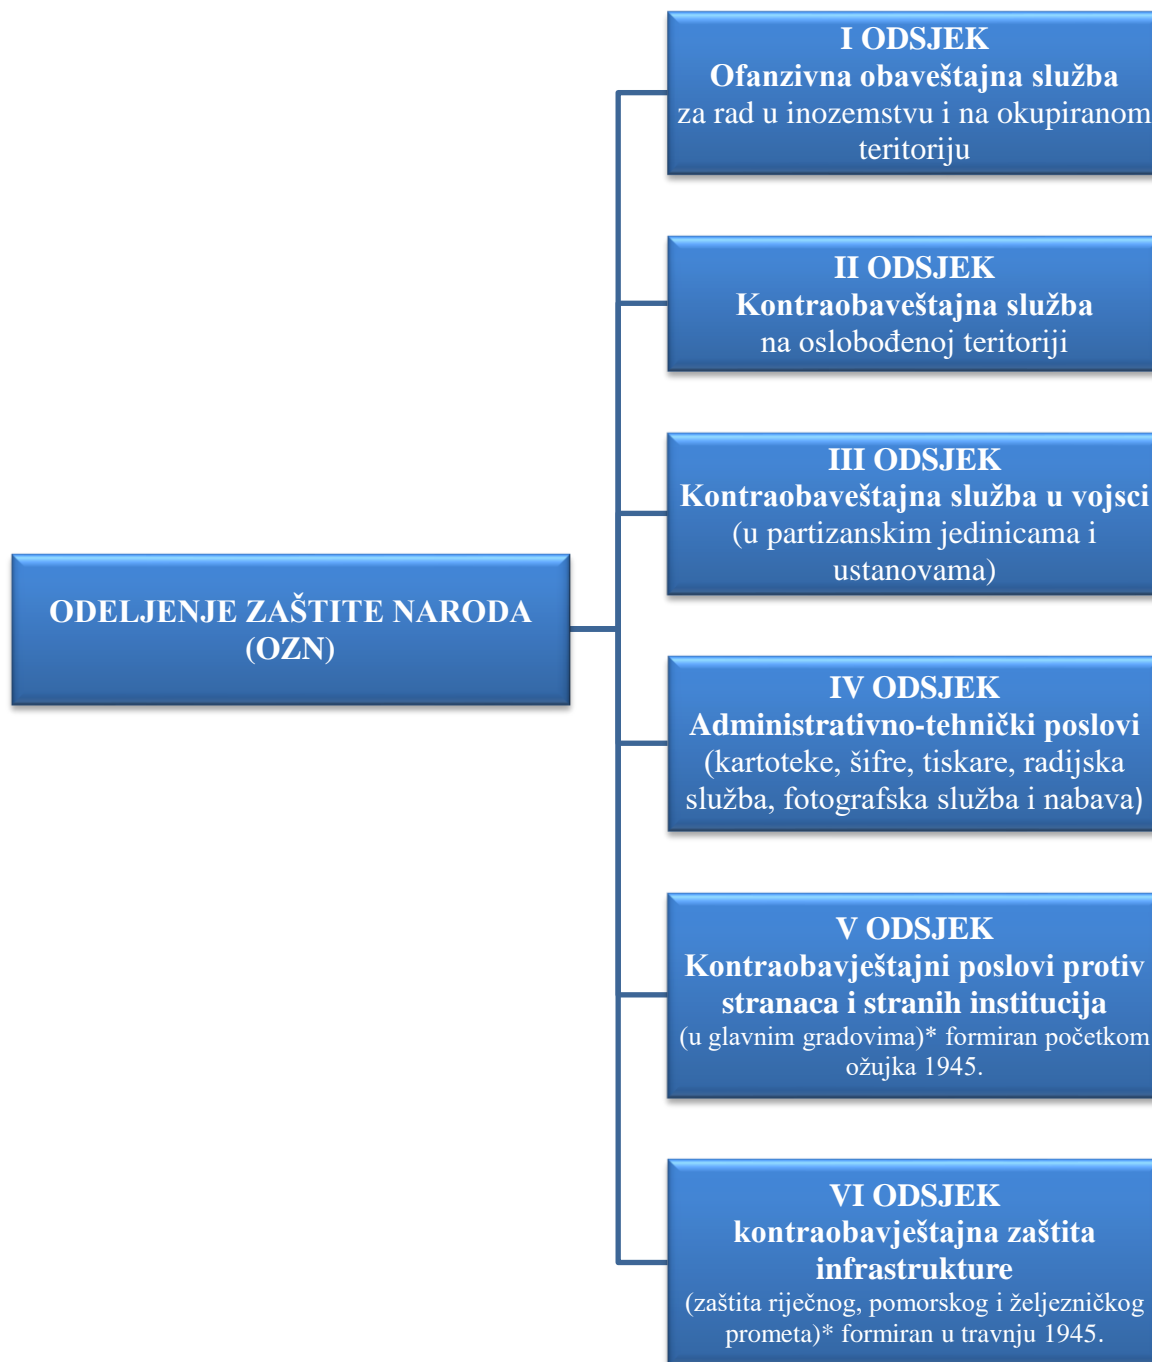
ODELJENJE ZAŠTITE NARODA (OZN)

I ODSJEK
Ofanzivna obaveštajna služba
za rad u inozemstvu i na okupiranom teritoriju

II ODSJEK
Kontraobaveštajna služba
na oslobođenoj teritoriji

III ODSJEK
Kontraobaveštajna služba u vojsci
(u partizanskim jedinicama i ustanovama)

IV ODSJEK
Administrativno-tehnički poslovi
(kartoteke, šifre, tiskare, radijska služba, fotografska služba i nabava)

V ODSJEK
Kontraobavještajni poslovi protiv stranaca i stranih institucija
(u glavnim gradovima)* formiran početkom ožujka 1945.

VI ODSJEK
kontraobavještajna zaštita infrastrukture
(zaštita riječnog, pomorskog i željezničkog prometa)* formiran u travnju 1945.